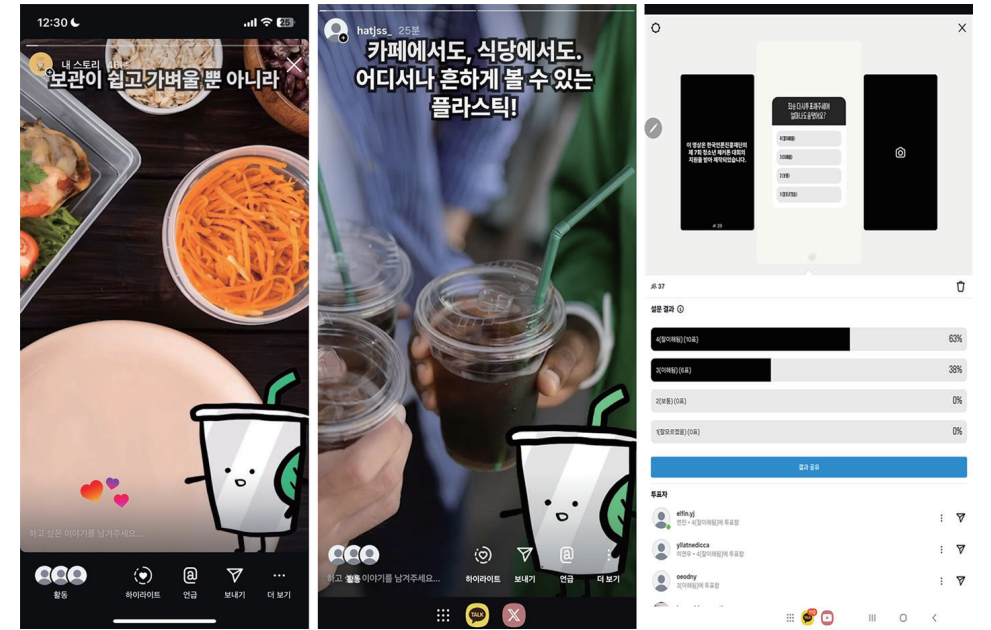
12:30

내 스토리 1시

보관이 쉽고 가벼울 뿐 아니라

하고 싶은 이야기를 남겨주세요...

활동

하이라이트

언급

보내기

더 보기

hatjss_ 25분

카페에서도, 식당에서도. 어디서나 흔하게 볼 수 있는 플라스틱!

하고 싶은 이야기를 남겨주세요...

하이라이트

보내기

언급

더 보기

TALK

이 영상은 한국언론진흥재단의 제 7회 청소년 제작콘 대회의 지원을 받아 제작되었습니다.

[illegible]

4(많이해봄)

3(해봄)

2(보통)

1(잘모르겠음)

37

설문 결과

4(많이해봄) (10표)

63%

3(이해함) (6표)

38%

2(보통) (0표)

0%

1(잘모르겠음) (0표)

0%

결과 공유

투표자

elfin.yj

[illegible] · 4(많이해봄)에 투표함

yllatnedicca

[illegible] · 4(많이해봄)에 투표함

oeodny

3(이해함)에 투표함